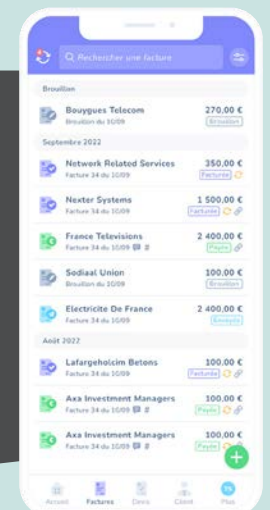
Rechercher une facture

Brouillon

Bouygues Telecom
Brouillon du 10/09
270,00 €
Brouillon

Septembre 2022

Network Related Services
Facture 34 du 10/09
350,00 €
Facturée

Nexter Systems
Facture 34 du 10/09
1 500,00 €
Facturée

France Televisions
Facture 34 du 10/09
2 400,00 €
Payée

Sodiaal Union
Brouillon du 10/09
100,00 €
Brouillon

Electricite De France
Facture 34 du 10/09
2 400,00 €
Envoyée

Août 2022

Lafargeholcim Betons
Facture 34 du 10/09
100,00 €
Facturée

Axa Investment Managers
Facture 34 du 10/09
100,00 €
Payée

Axa Investment Managers
Facture 34 du 10/09
100,00 €
Payée

Accueil
Factures
Devis
Client
Plus